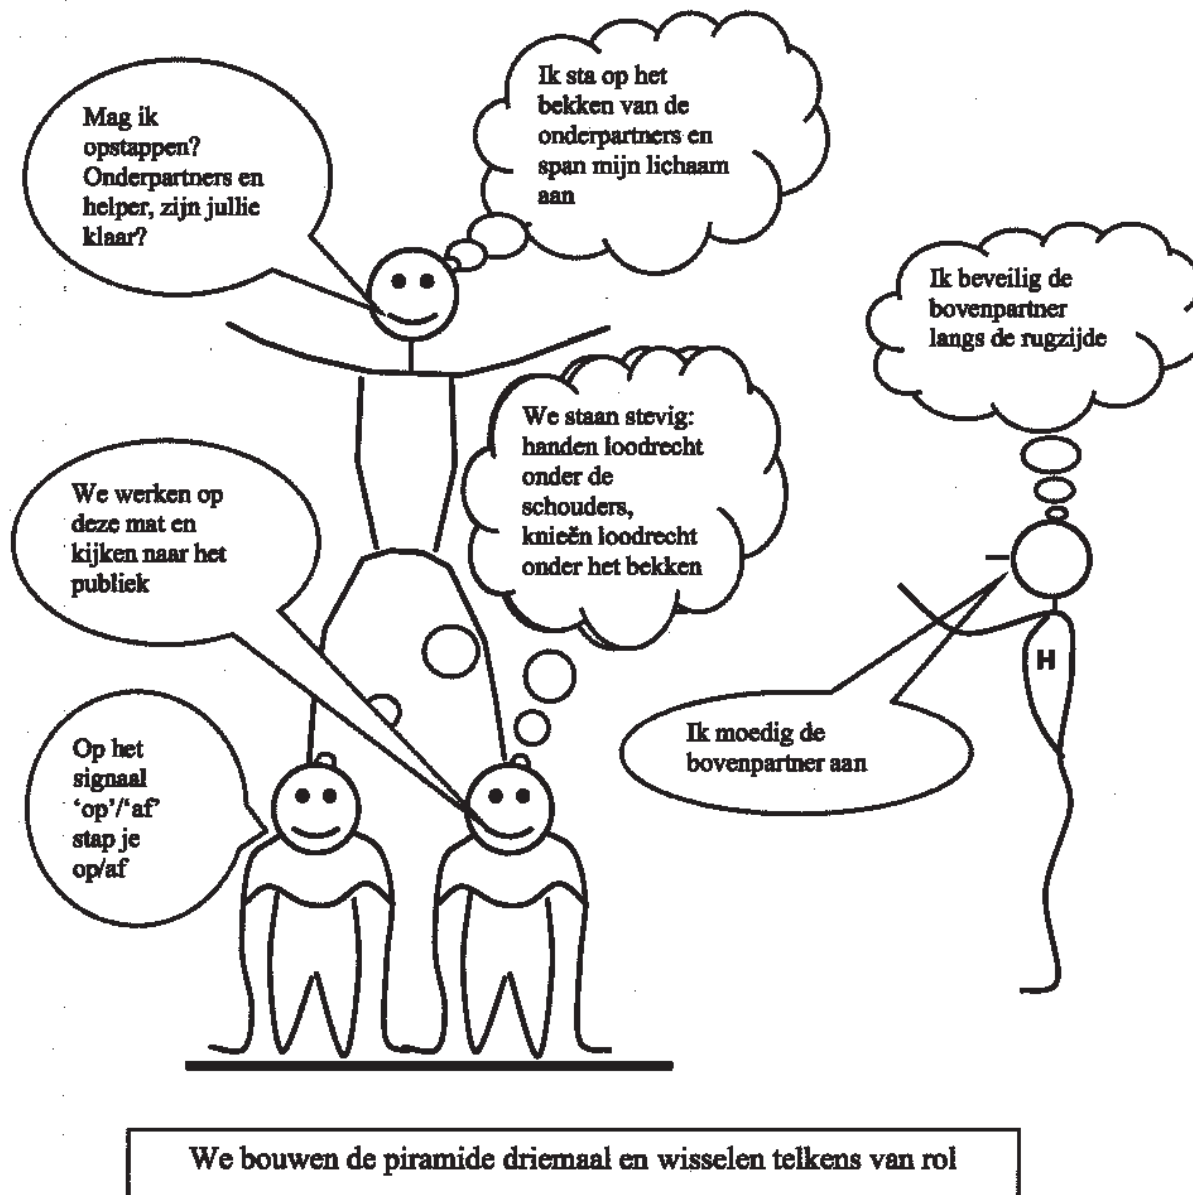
Mag ik opstappen? Onderpartners en helper, zijn jullie klaar?

Ik sta op het bekken van de onderpartners en span mijn lichaam aan

Ik beveilig de bovenpartner langs de rugzijde

We staan stevig: handen loodrecht onder de schouders, knieën loodrecht onder het bekken

We werken op deze mat en kijken naar het publiek

H

Ik moedig de bovenpartner aan

Op het signaal 'op'/'af' stap je op/af

We bouwen de piramide driemaal en wisselen telkens van rol